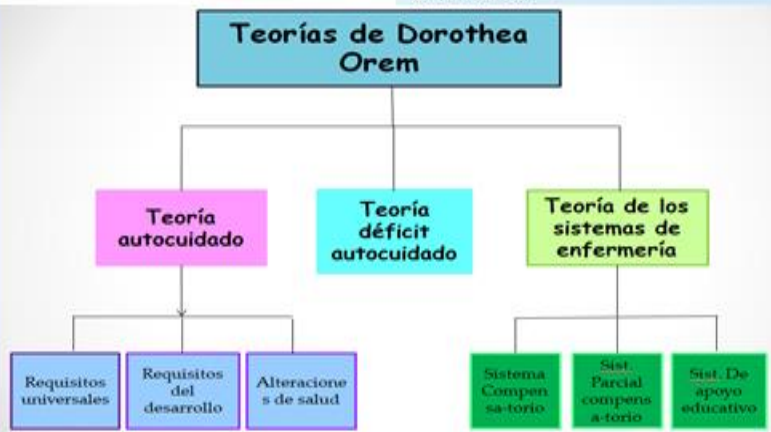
Teorías de Dorothea Orem

Teoría autocuidado

Teoría déficit autocuidado

Teoría de los sistemas de enfermería

Requisitos universales

Requisitos del desarrollo

Alteraciones de salud

Sistema Compensa-torio

Sist. Parcial compensa-torio

Sist. De apoyo educativo